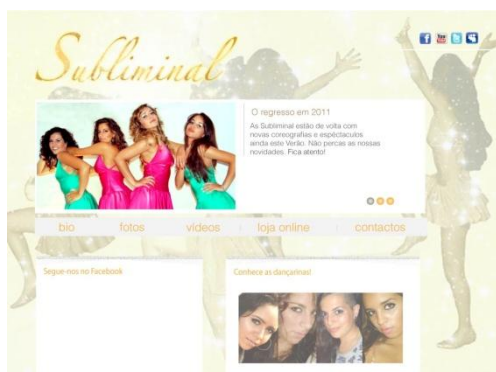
Subliminal

O regresso em 2011

As Subliminal estão de volta com novas coreografias e espectáculos ainda este Verão. Não percas as nossas novidades. Fica atento!

bio | fotos | videos | loja online | contactos

Segue-nos no Facebook

Conhece as dançarinas!